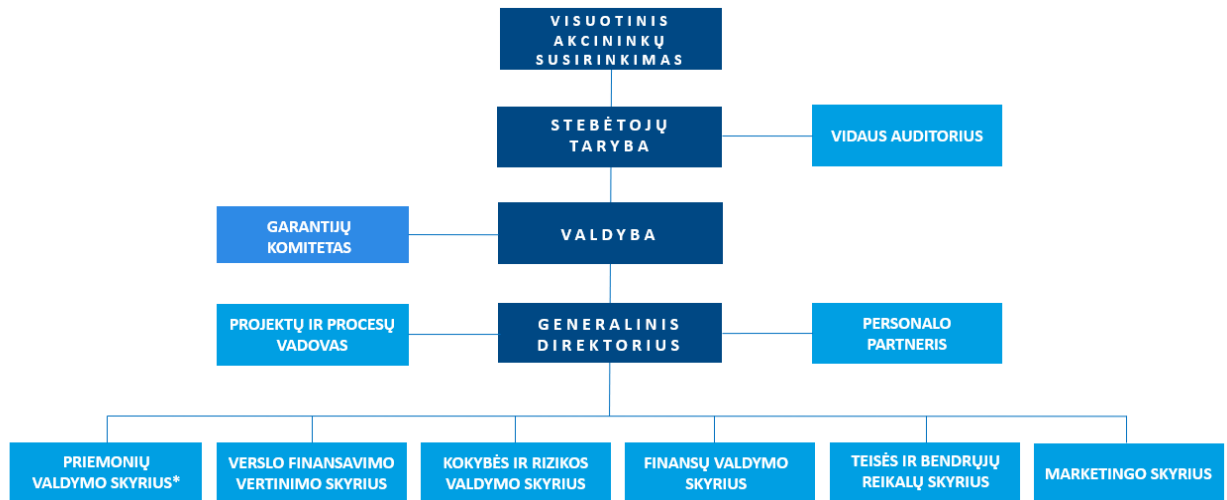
VISUOTINIS AKCININKŲ SUSIRINKIMAS

STEBĖTOJŲ TARYBA

VIDAUS AUDITORIUS

GARANTIJŲ KOMITETAS

VALDYBA

PROJEKTŲ IR PROCESŲ VADOVAS

GENERALINIS DIREKTORIUS

PERSONALO PARTNERIS

PRIEMONIŲ VALDYMO SKYRIUS*

VERSLO FINANSAVIMO VERTINIMO SKYRIUS

KOKYBĖS IR RIZIKOS VALDYMO SKYRIUS

FINANSŲ VALDYMO SKYRIUS

TEISĖS IR BENDRŲJŲ REIKALŲ SKYRIUS

MARKETINGO SKYRIUS